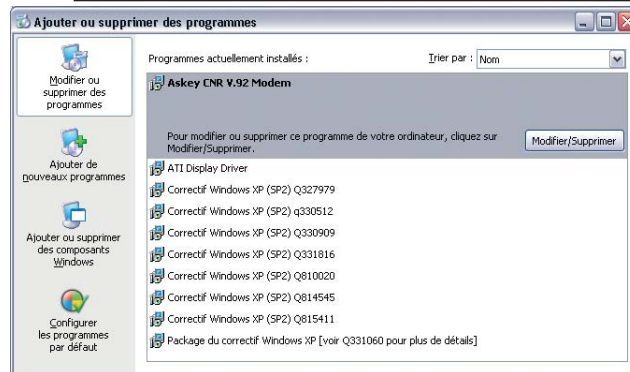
Ajouter ou supprimer des programmes

Modifier ou supprimer des programmes

Ajouter de nouveaux programmes

Ajouter ou supprimer des composants Windows

Configurer les programmes par défaut

Programmes actuellement installés :

Trier par : Nom

Askey CNR V.92 Modem

Pour modifier ou supprimer ce programme de votre ordinateur, cliquez sur Modifier/Supprimer.

Modifier/Supprimer

ATI Display Driver

Correctif Windows XP (SP2) Q327979

Correctif Windows XP (SP2) q330512

Correctif Windows XP (SP2) Q330909

Correctif Windows XP (SP2) Q331816

Correctif Windows XP (SP2) Q810020

Correctif Windows XP (SP2) Q814545

Correctif Windows XP (SP2) Q815411

Package du correctif Windows XP [voir Q331060 pour plus de détails]